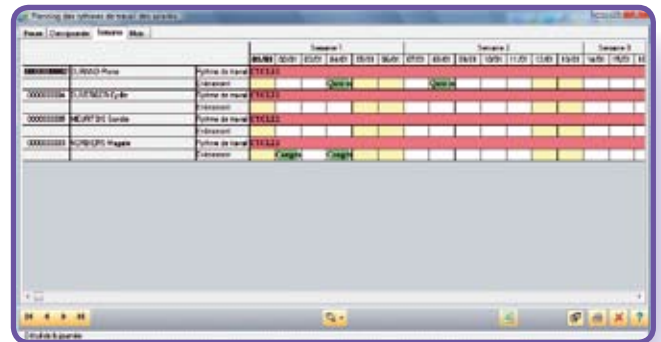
Planning des rythmes de travail des salariés

Année | Cinq quinzaine | Semaine | Mois

| | | | Semaine 1 | | | | | | | Semaine 2 | | | | | | | Semaine 3 | |
|---|---|---|---|---|---|---|---|---|---|---|---|---|---|---|---|---|---|---|
| | | | 01/01 | 02/01 | 03/01 | 04/01 | 05/01 | 06/01 | 07/01 | 08/01 | 09/01 | 10/01 | 11/01 | 12/01 | 13/01 | 14/01 | 15/01 | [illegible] |
| 0000000002 | DURAND Pierre | Rythme de travail | CYCLE1 | | | | | | | | | | | | | | | |
| | | Evènement | | | | Quincie | | | | Quincie | | | | | | | | |
| 0000000004 | CLASTRES Cyrille | Rythme de travail | CYCLE1 | | | | | | | | | | | | | | | |
| | | Evènement | | | | | | | | | | | | | | | | |
| 0000000005 | MEURTOIS Sandie | Rythme de travail | CYCLE1 | | | | | | | | | | | | | | | |
| | | Evènement | | | | | | | | | | | | | | | | |
| 0000000003 | ROMBIERS Magalie | Rythme de travail | CYCLE1 | | | | | | | | | | | | | | | |
| | | Evènement | | Congés | | Congés | | | | | | | | | | | | |

Début de la journée